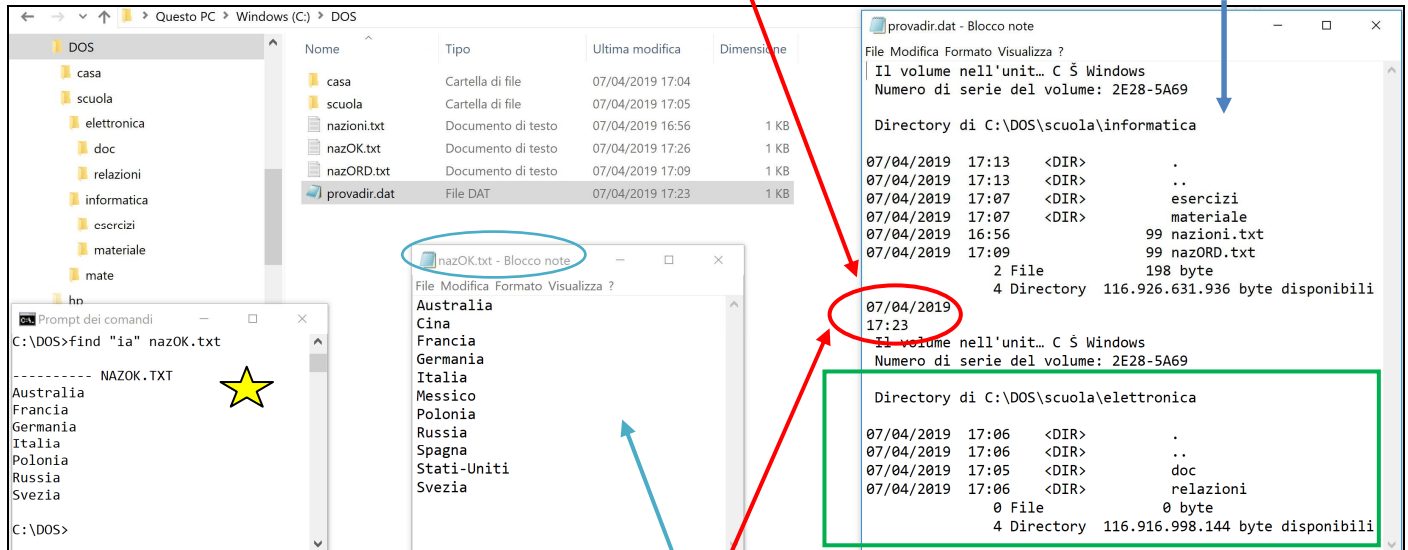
Questo PC > Windows (C:) > DOS

DOS
casa
scuola
elettronica
doc
relazioni
informatica
esercizi
materiale
mate
hp

| Nome | Tipo | Ultima modifica | Dimensione |
|---|---|---|---|
| casa | Cartella di file | 07/04/2019 17:04 | |
| scuola | Cartella di file | 07/04/2019 17:05 | |
| nazioni.txt | Documento di testo | 07/04/2019 16:56 | 1 KB |
| nazOK.txt | Documento di testo | 07/04/2019 17:26 | 1 KB |
| nazORD.txt | Documento di testo | 07/04/2019 17:09 | 1 KB |
| provadir.dat | File DAT | 07/04/2019 17:23 | 1 KB |

Prompt dei comandi
C:\DOS>find "ia" nazOK.txt

---------- NAZOK.TXT
Australia
Francia
Germania
Italia
Polonia
Russia
Svezia

C:\DOS>

nazOK.txt - Blocco note
File Modifica Formato Visualizza ?
Australia
Cina
Francia
Germania
Italia
Messico
Polonia
Russia
Spagna
Stati-Uniti
Svezia

provadir.dat - Blocco note
File Modifica Formato Visualizza ?
Il volume nell'unit… C Š Windows
Numero di serie del volume: 2E28-5A69

Directory di C:\DOS\scuola\informatica

07/04/2019 17:13 <DIR> .
07/04/2019 17:13 <DIR> ..
07/04/2019 17:07 <DIR> esercizi
07/04/2019 17:07 <DIR> materiale
07/04/2019 16:56 99 nazioni.txt
07/04/2019 17:09 99 nazORD.txt
2 File 198 byte
4 Directory 116.926.631.936 byte disponibili
07/04/2019
17:23
Il volume nell'unit… C Š Windows
Numero di serie del volume: 2E28-5A69

Directory di C:\DOS\scuola\elettronica

07/04/2019 17:06 <DIR> .
07/04/2019 17:06 <DIR> ..
07/04/2019 17:05 <DIR> doc
07/04/2019 17:06 <DIR> relazioni
0 File 0 byte
4 Directory 116.916.998.144 byte disponibili